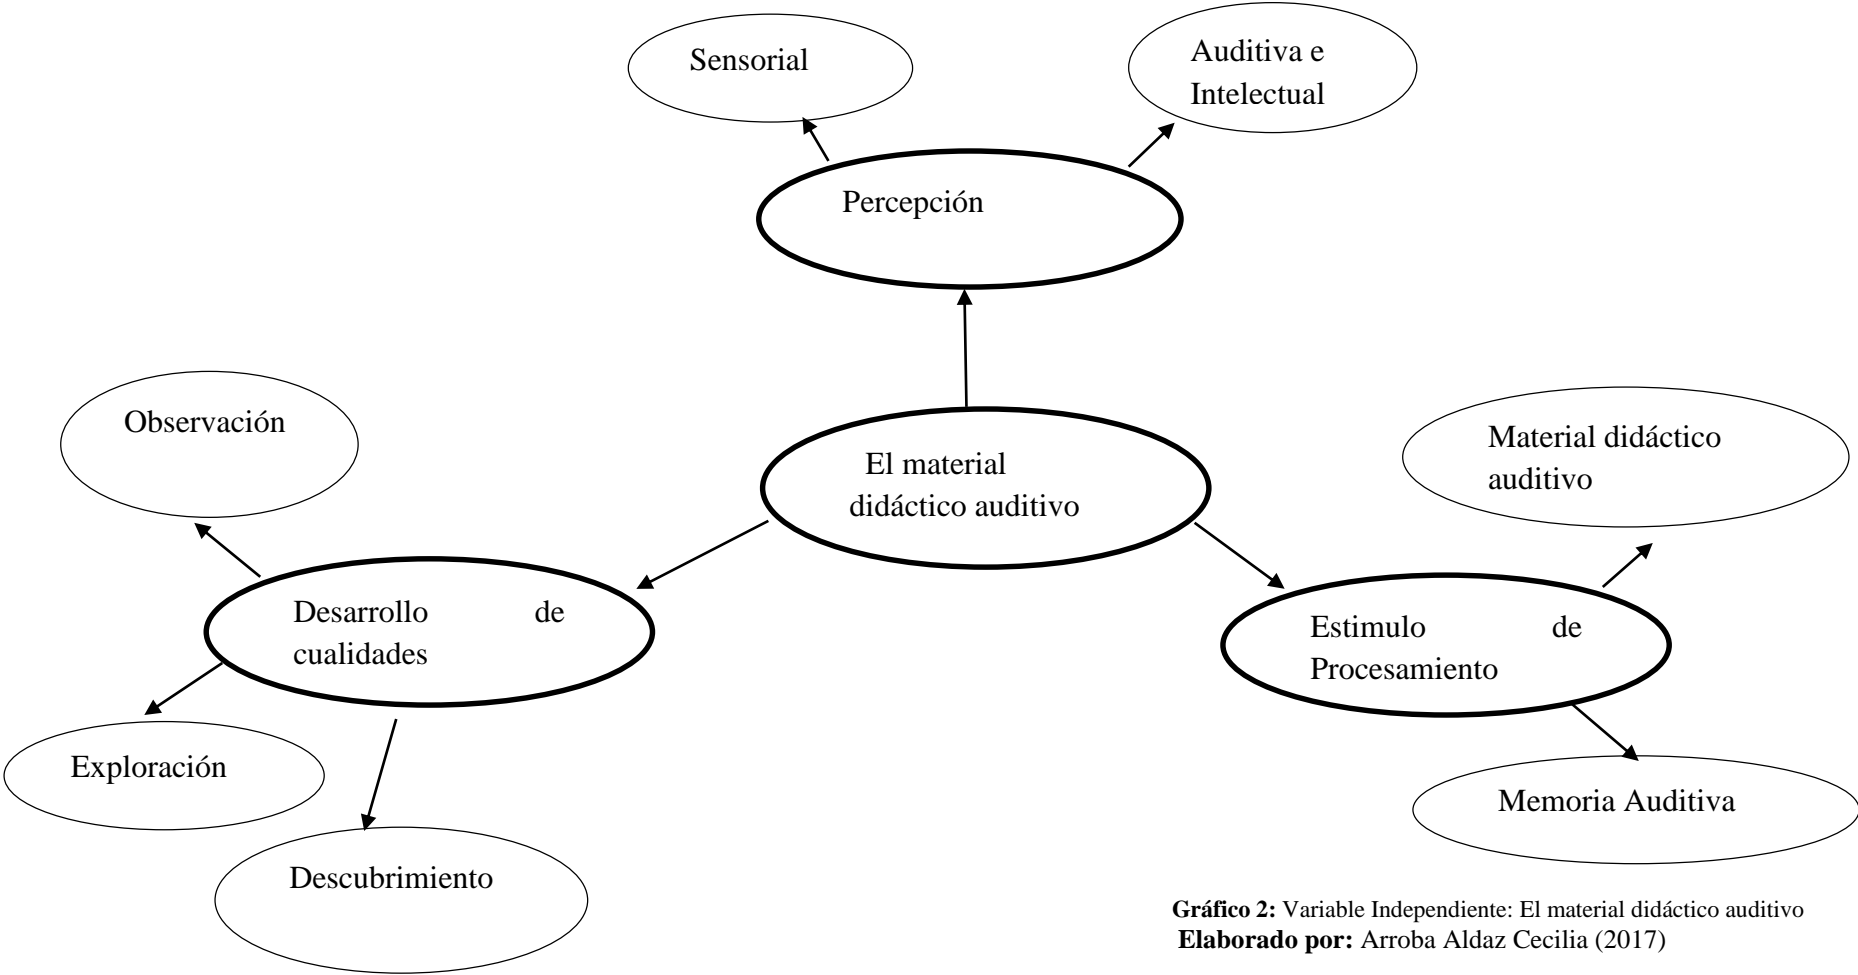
Sensorial

Auditiva e Intelectual

Percepción

Observación

El material didáctico auditivo

Material didáctico auditivo

Desarrollo de cualidades

Estimulo de Procesamiento

Exploración

Descubrimiento

Memoria Auditiva

**Gráfico 2:** Variable Independiente: El material didáctico auditivo
**Elaborado por:** Arroba Aldaz Cecilia (2017)